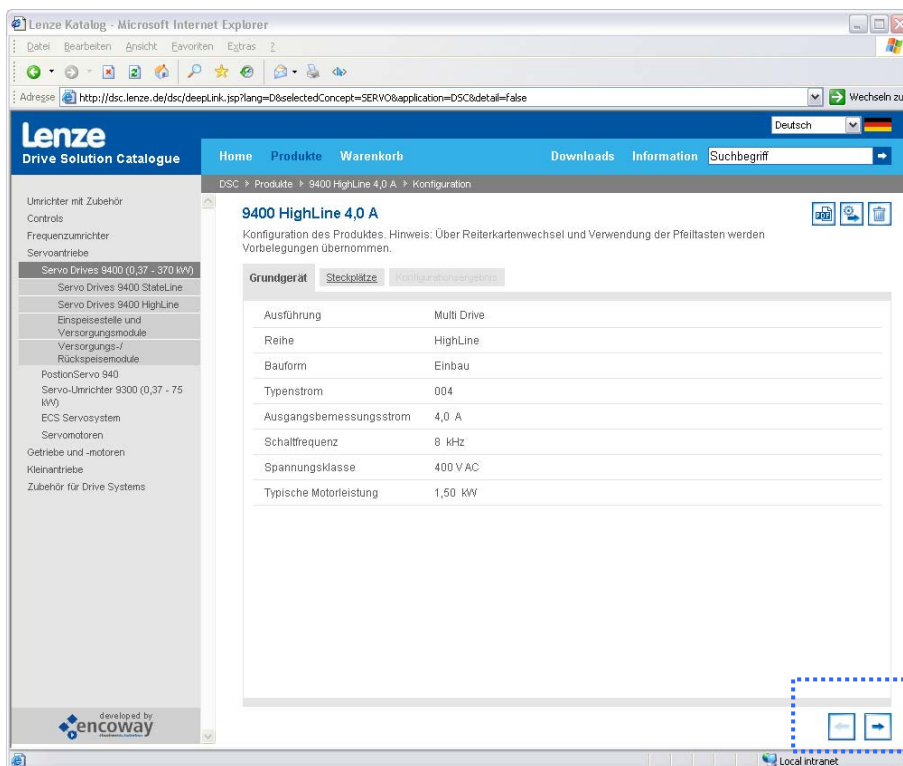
Lenze Katalog - Microsoft Internet Explorer

Datei Bearbeiten Ansicht Favoriten Extras ?

Adresse http://dsc.lenze.de/dsc/deepLink.jsp?lang=D&selectedConcept=SERVO&application=DSC&detail=false

Wechseln zu

Lenze
Drive Solution Catalogue

Deutsch

Home Produkte Warenkorb Downloads Information Suchbegriff

DSC ▸ Produkte ▸ 9400 HighLine 4,0 A ▸ Konfiguration

Umrichter mit Zubehör
Controls
Frequenzumrichter
Servoantriebe
Servo Drives 9400 (0,37 - 370 kW)
Servo Drives 9400 StateLine
Servo Drives 9400 HighLine
Einspeisestelle und Versorgungsmodule
Versorgungs-/ Rückspeisemodule
PostionServo 940
Servo-Umrichter 9300 (0,37 - 75 kW)
ECS Servosystem
Servomotoren
Getriebe und -motoren
Kleinantriebe
Zubehör für Drive Systems

developed by encoway

9400 HighLine 4,0 A

Konfiguration des Produktes. Hinweis: Über Reiterkartenwechsel und Verwendung der Pfeiltasten werden Vorbelegungen übernommen.

Grundgerät Steckplätze Konfigurationsergebnis

| Ausführung | Multi Drive |
|---|---|
| Reihe | HighLine |
| Bauform | Einbau |
| Typenstrom | 004 |
| Ausgangsbemessungsstrom | 4,0 A |
| Schaltfrequenz | 8 kHz |
| Spannungsklasse | 400 V AC |
| Typische Motorleistung | 1,50 kW |

Local intranet